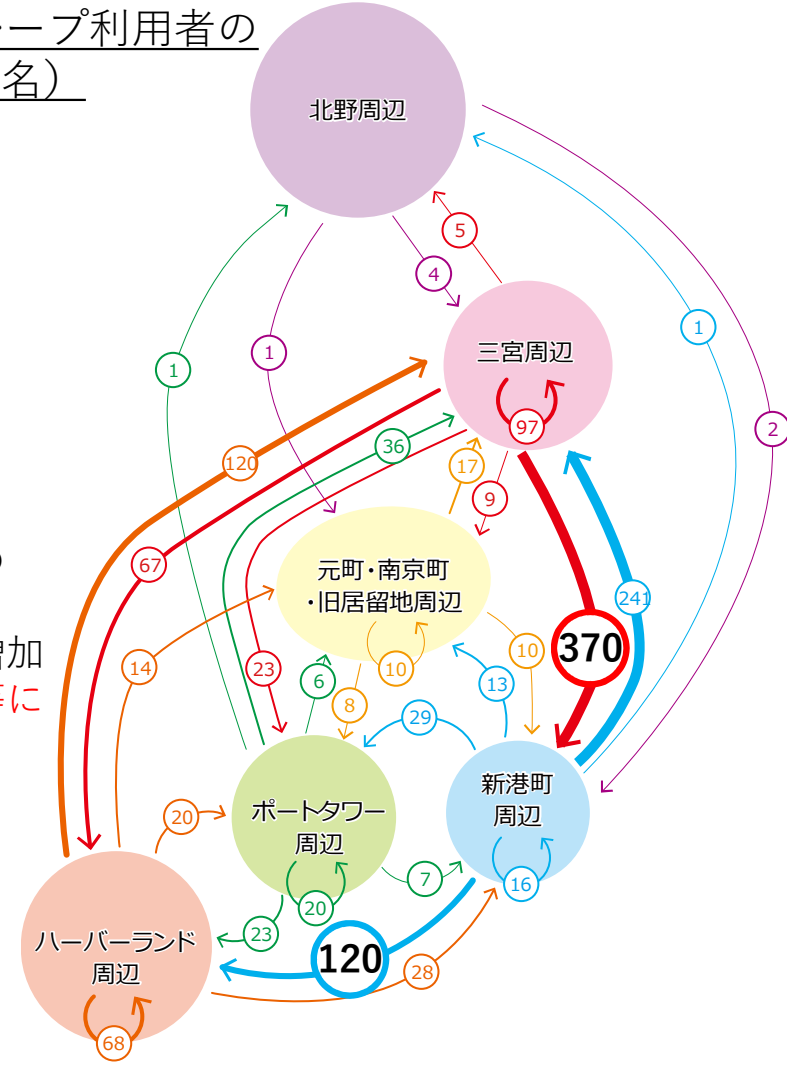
ープ利用者の
名）

北野周辺

5

4

1

1

1

2

三宮周辺

97

120

36

17

9

67

元町・南京町
・旧居留地周辺

241

370

14

23

6

10

10

13

8

29

増加
等に

新港町
周辺

20

ポートタワー
周辺

7

16

20

23

120

ハーバーランド
周辺

28

68